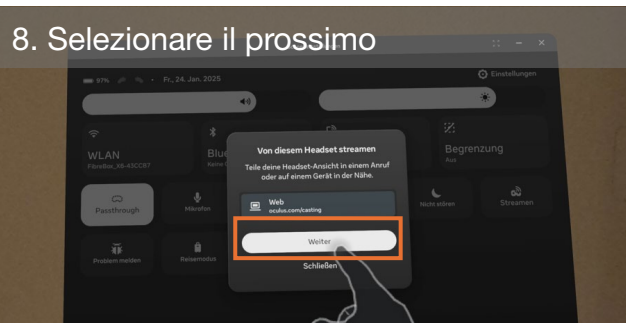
8. Selezionare il prossimo

97% · Fr., 24. Jan. 2025

Einstellungen

WLAN
FRITZ!Box_55-43CC87

Blue

Begrenzung
Aus

Passthrough

Mikrofon

Nicht stören

Streamen

Problem melden

Reisemodus

Von diesem Headset streamen

Teile deine Headset-Ansicht in einem Anruf oder auf einem Gerät in der Nähe.

Web
oculus.com/casting

Weiter

Schließen